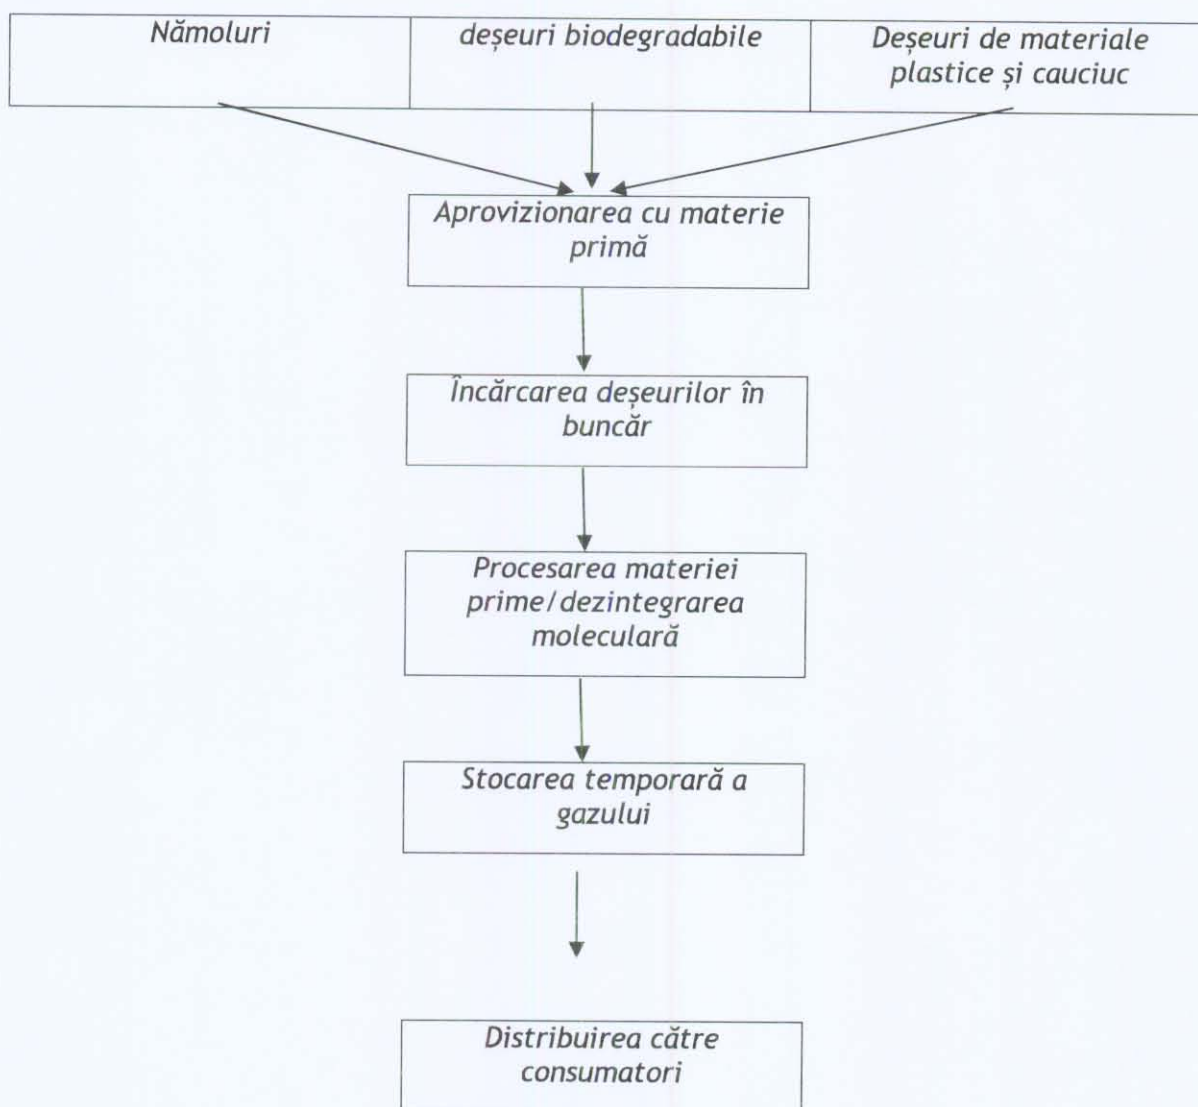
Nămoluri

deşeuri biodegradabile

Deşeuri de materiale plastice şi cauciuc

Aprovizionarea cu materie primă

Încărcarea deşeurilor în buncăr

Procesarea materiei prime/dezintegrarea moleculară

Stocarea temporară a gazului

Distribuirea către consumatori